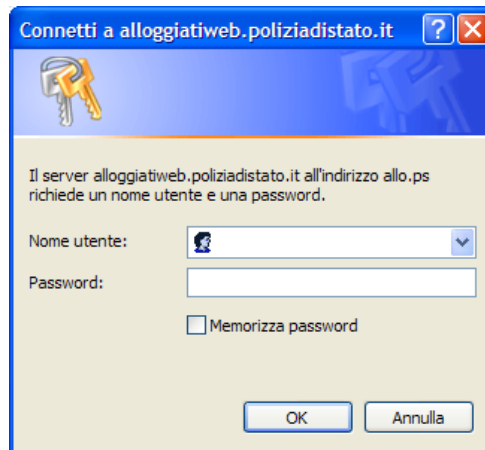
Connetti a alloggiatiweb.poliziadistato.it

Il server alloggiatiweb.poliziadistato.it all'indirizzo allo.ps richiede un nome utente e una password.

Nome utente:

Password:

Memorizza password

OK

Annulla